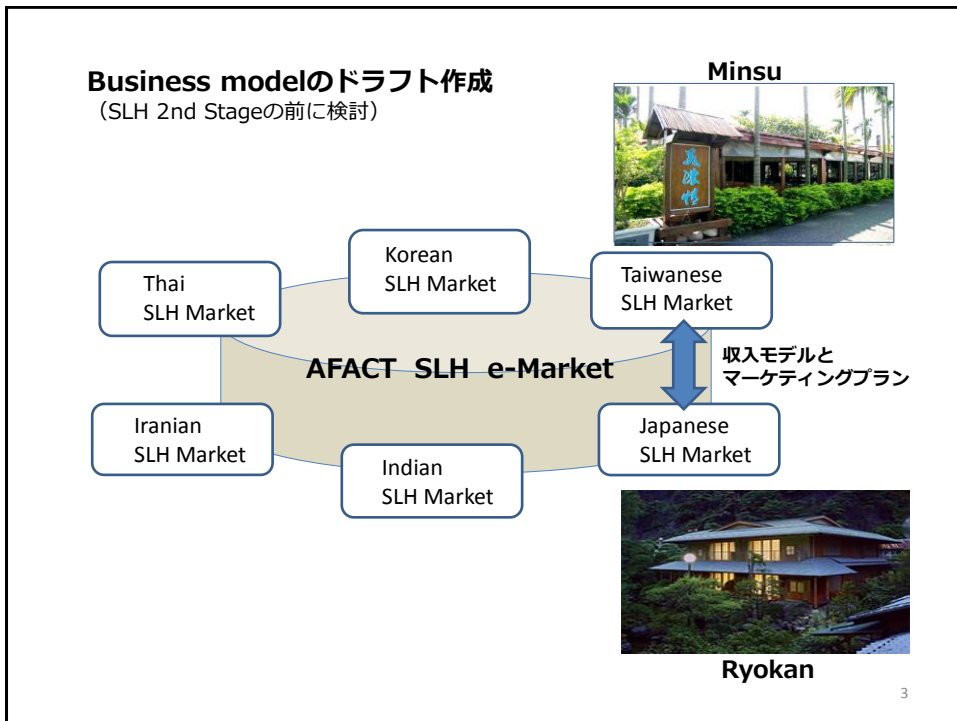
Business modelのドラフト作成
（SLH 2nd Stageの前に検討）

Minsu

Korean
SLH Market

Thai
SLH Market

Taiwanese
SLH Market

AFACT SLH e-Market

収入モデルと
マーケティングプラン

Iranian
SLH Market

Indian
SLH Market

Japanese
SLH Market

Ryokan

3